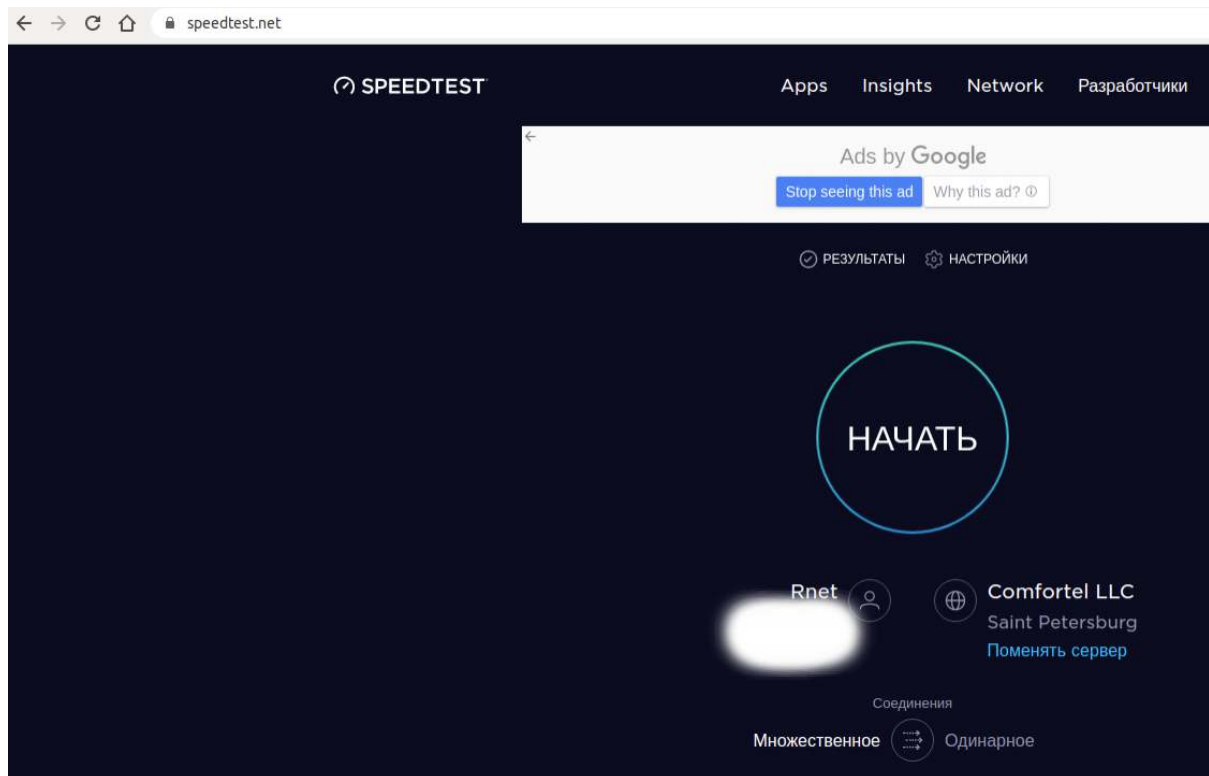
speedtest.net

SPEEDTEST

Apps Insights Network Разработчики

Ads by Google

Stop seeing this ad Why this ad?

РЕЗУЛЬТАТЫ НАСТРОЙКИ

НАЧАТЬ

Rnet

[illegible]

Comfortel LLC
Saint Petersburg
Поменять сервер

Соединения

Множественное Одинарное